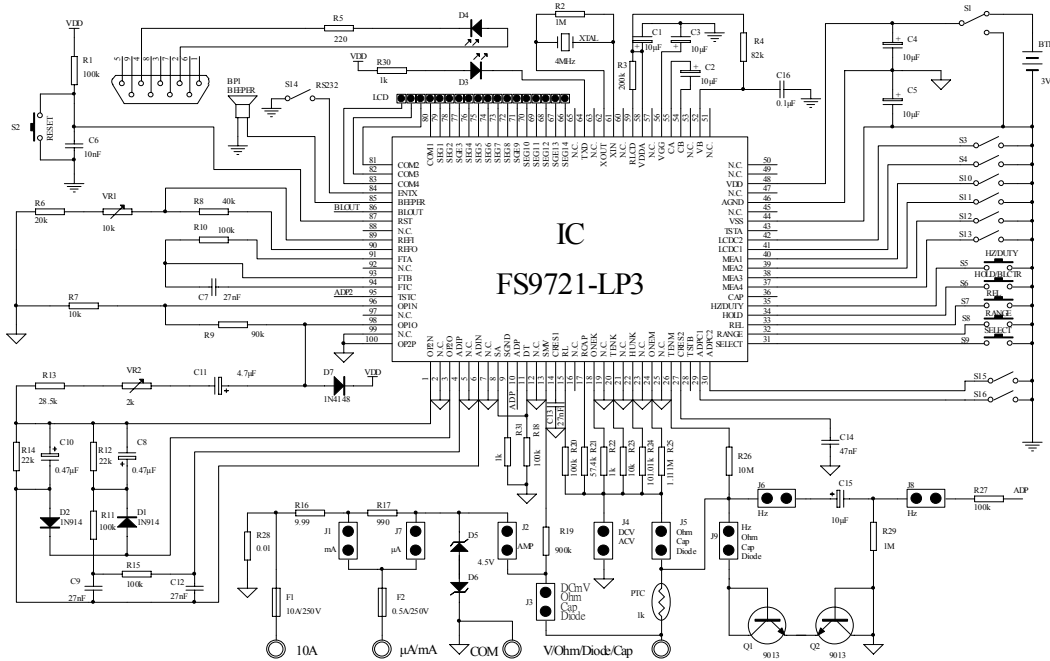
VDD
R1
100k
S2
RESET
C6
10nF
R5
220
D4
D3
VDD
R30
1k
BP1
BEEPER
S14
RS232
R2
1M
XTAL
4MHz
C1
10μF
C3
10μF
R3
200k
C2
10μF
R4
82k
C16
0.1μF
S1
C4
10μF
C5
10μF
BT1
3V
LCD
IC
FS9721-LP3
COM2
COM3
COM4
ENTX
BEEPER
BLOUT
RST
N.C.
REFI
REFO
FTA
N.C.
FTB
FTC
TSTC
OP1N
N.C.
OP1O
N.C.
OP2P
81
82
83
84
85
86
87
88
89
90
91
92
93
94
95
96
97
98
99
100
COM1
SEG1
SEG2
SEG3
SEG4
SEG5
SEG6
SEG7
SEG8
SEG9
SEG10
SEG11
SEG12
SEG13
SEG14
N.C.
TXD
N.C.
XOUT
XIN
N.C.
RLCD
VDDA
N.C.
VGG
CA
CB
N.C.
N.C.
80
79
78
77
76
75
74
73
72
71
70
69
68
67
66
65
64
63
62
61
60
59
58
57
56
55
54
53
52
51
N.C.
N.C.
VDD
N.C.
AGND
N.C.
VSS
TSTA
LCDC2
LCDC1
MEA1
MEA2
MEA3
MEA4
CAP
HZDUTY
HOLD
REL
RANGE
SELECT
50
49
48
47
46
45
44
43
42
41
40
39
38
37
36
35
34
33
32
31
S3
S4
S10
S11
S12
S13
S5
HZDUTY
S6
HOLD/BLCTR
S7
REL
S8
RANGE
S9
SELECT
S15
S16
R6
20k
VR1
10k
R8
40k
BLOUT
R10
100k
C7
27nF
ADP2
R7
10k
R9
90k
R13
28.5k
VR2
2k
C11
4.7μF
D7
1N4148
VDD
O2PN
N.C.
O2PO
ADIP
N.C.
ADIN
SA
SGND
ADP
ONEK
N.C.
SMV
CRES1
RL
N.C.
RCAP
ONEK
N.C.
TENK
N.C.
HUNK
N.C.
ONEM
N.C.
TENM
CRES2
TSTB
ADPC1
ADPC2
1
2
3
4
5
6
7
8
9
10
11
12
13
14
15
16
17
18
19
20
21
22
23
24
25
26
27
28
29
30
ADP
C13
2.7nF
R31
1k
R18
100k
R20
100k
R21
57.4k
R22
1k
R23
10k
R24
10.01k
R25
1.111M
R26
10M
C14
47nF
R14
22k
C10
0.47μF
R12
22k
C8
0.47μF
D2
1N914
R11
100k
D1
1N914
C9
27nF
R15
100k
C12
27nF
R28
0.01
R16
9.99
R17
990
J1
mA
J7
μA
D5
D6
J2
4.5V
AMP
R19
900k
J4
DCV
ACV
J5
Ohm
Cap
Diode
J9
Hz
Ohm
Cap
Diode
J6
Hz
C15
10μF
J8
Hz
R27
100k
ADP
R29
1M
F1
10A/250V
F2
0.5A/250V
J3
DCmV
Ohm
Cap
Diode
PTC
1k
Q1
9013
Q2
9013
10A
μA/mA
COM
V/Ohm/Diode/Cap